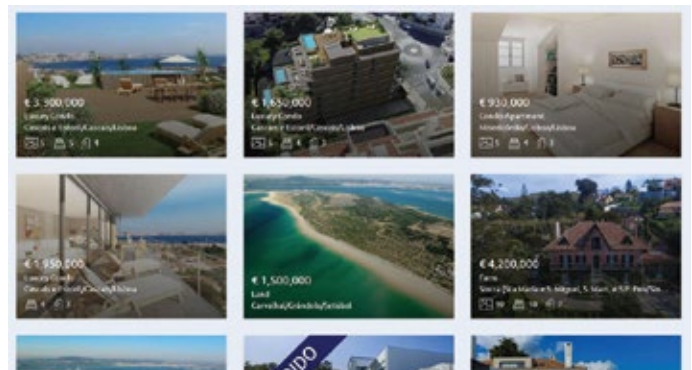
€ 3.500.000
Luxury Condo
Cascais e Estoril, Cascais, Lisboa
5 5 4

€ 1.650.000
Luxury Condo
Cascais e Estoril, Cascais, Lisboa
3 4 3

€ 930.000
Condo/Apartment
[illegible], Lisboa
3 4 3

€ 1.950.000
Luxury Condo
Cascais e Estoril, Cascais, Lisboa
4 3

€ 1,500,000
Land
Carvalhal, Grândola, Setúbal

€ 4,200,000
Farm
Sintra (Santa Maria e S. Miguel, S. Martinho e S. Pedro Penaferrim)
10 10 5

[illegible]